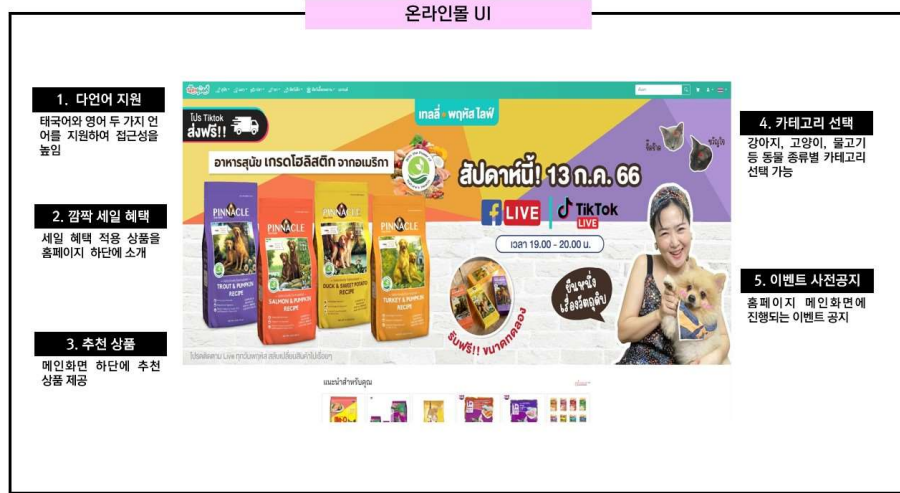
온라인몰 UI

1. 다언어 지원

태국어와 영어 두 가지 언어를 지원하여 접근성을 높임

2. 깜짝 세일 혜택

세일 혜택 적용 상품을 홈페이지 하단에 소개

3. 추천 상품

메인화면 하단에 추천 상품 제공

โปร Tiktok ส่งฟรี!!

เทลลี่ พฤหัส ไลฟ์

อาหารสุนัข เกรดโฮลิสติก จากอเมริกา

สัปดาห์นี้! 13 ก.ค. 66

LIVE

TikTok LIVE

เวลา 19.00 - 20.00 น.

PINNACLE

TROUT & PUMPKIN RECIPE

SALMON & PUMPKIN RECIPE

DUCK & SWEET POTATO RECIPE

TURKEY & PUMPKIN RECIPE

รับฟรี!! ขนาดทดลอง

แนะนำสำหรับคุณ

4. 카테고리 선택

강아지, 고양이, 물고기 등 동물 종류별 카테고리 선택 가능

5. 이벤트 사전공지

홈페이지 메인화면에 진행되는 이벤트 공지